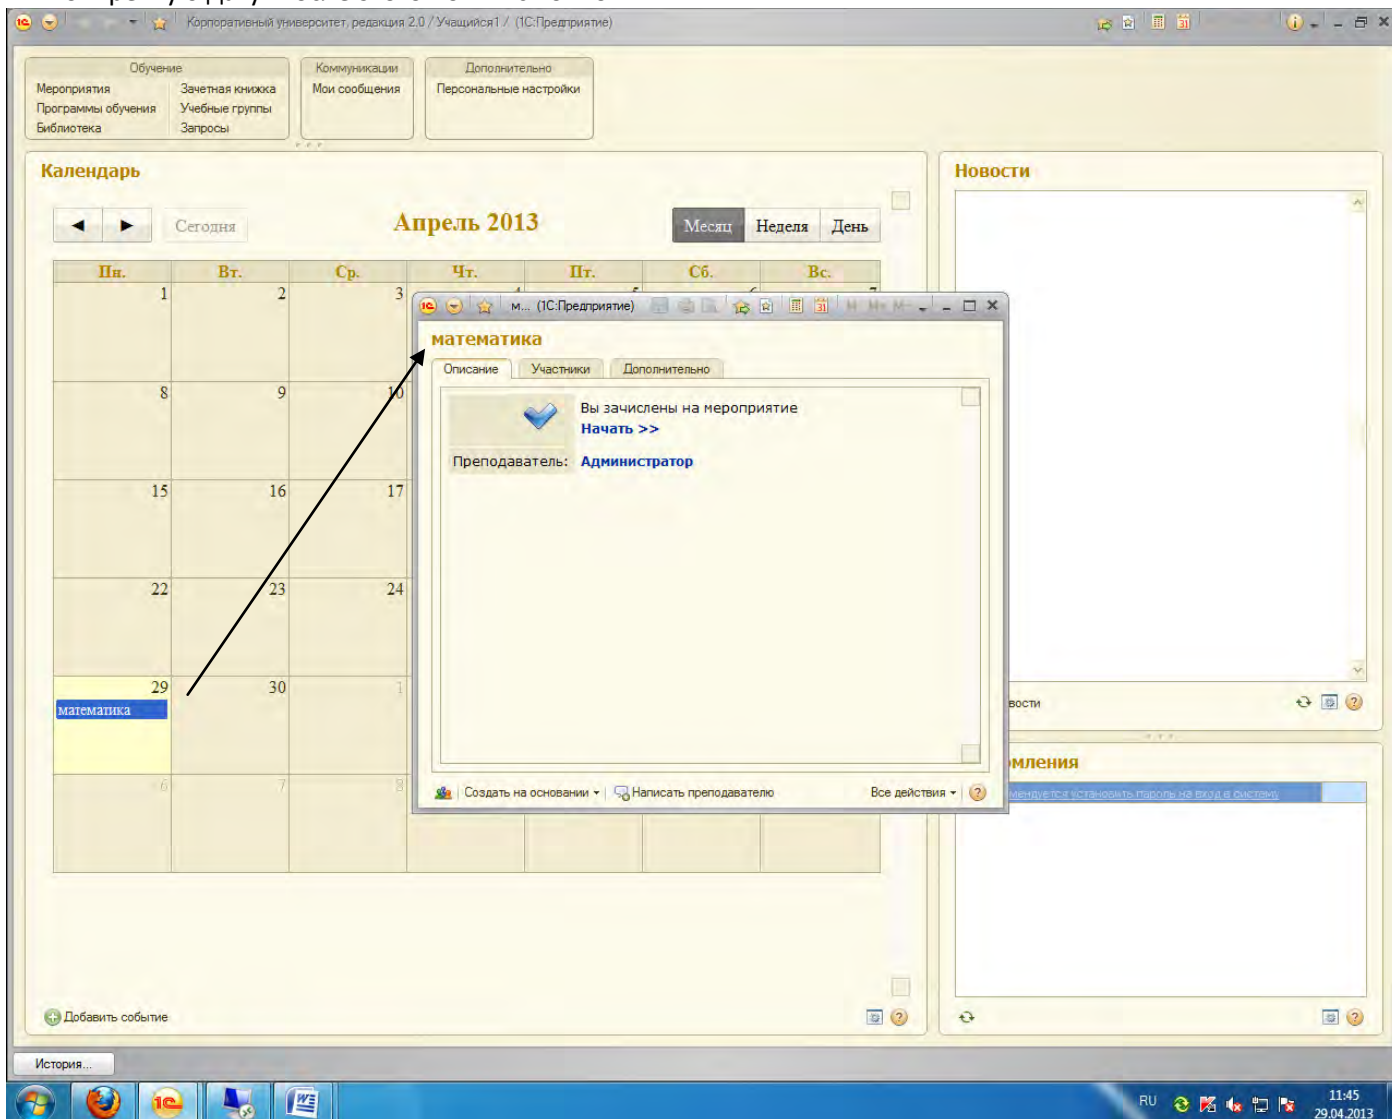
Корпоративный университет, редакция 2.0 / Учащийся1 / (1С:Предприятие)

Обучение
Мероприятия
Программы обучения
Библиотека
Зачетная книжка
Учебные группы
Запросы

Коммуникации
Мои сообщения

Дополнительно
Персональные настройки

Календарь

Сегодня

Апрель 2013

Месяц Неделя День

| Пн. | Вт. | Ср. | Чт. | Пт. | Сб. | Вс. |
|---|---|---|---|---|---|---|
| 1 | 2 | 3 | | | | |
| 8 | 9 | 10 | | | | |
| 15 | 16 | 17 | | | | |
| 22 | 23 | 24 | | | | |
| 29 математика | 30 | 1 | | | | |
| 6 | 7 | 8 | | | | |

М... (1С:Предприятие)

математика

Описание Участники Дополнительно

Вы зачислены на мероприятие
Начать >>

Преподаватель: Администратор

Создать на основании ▾ Написать преподавателю Все действия ▾

Новости

вости

мления

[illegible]

Добавить событие

История...

RU 11:45 29.04.2013